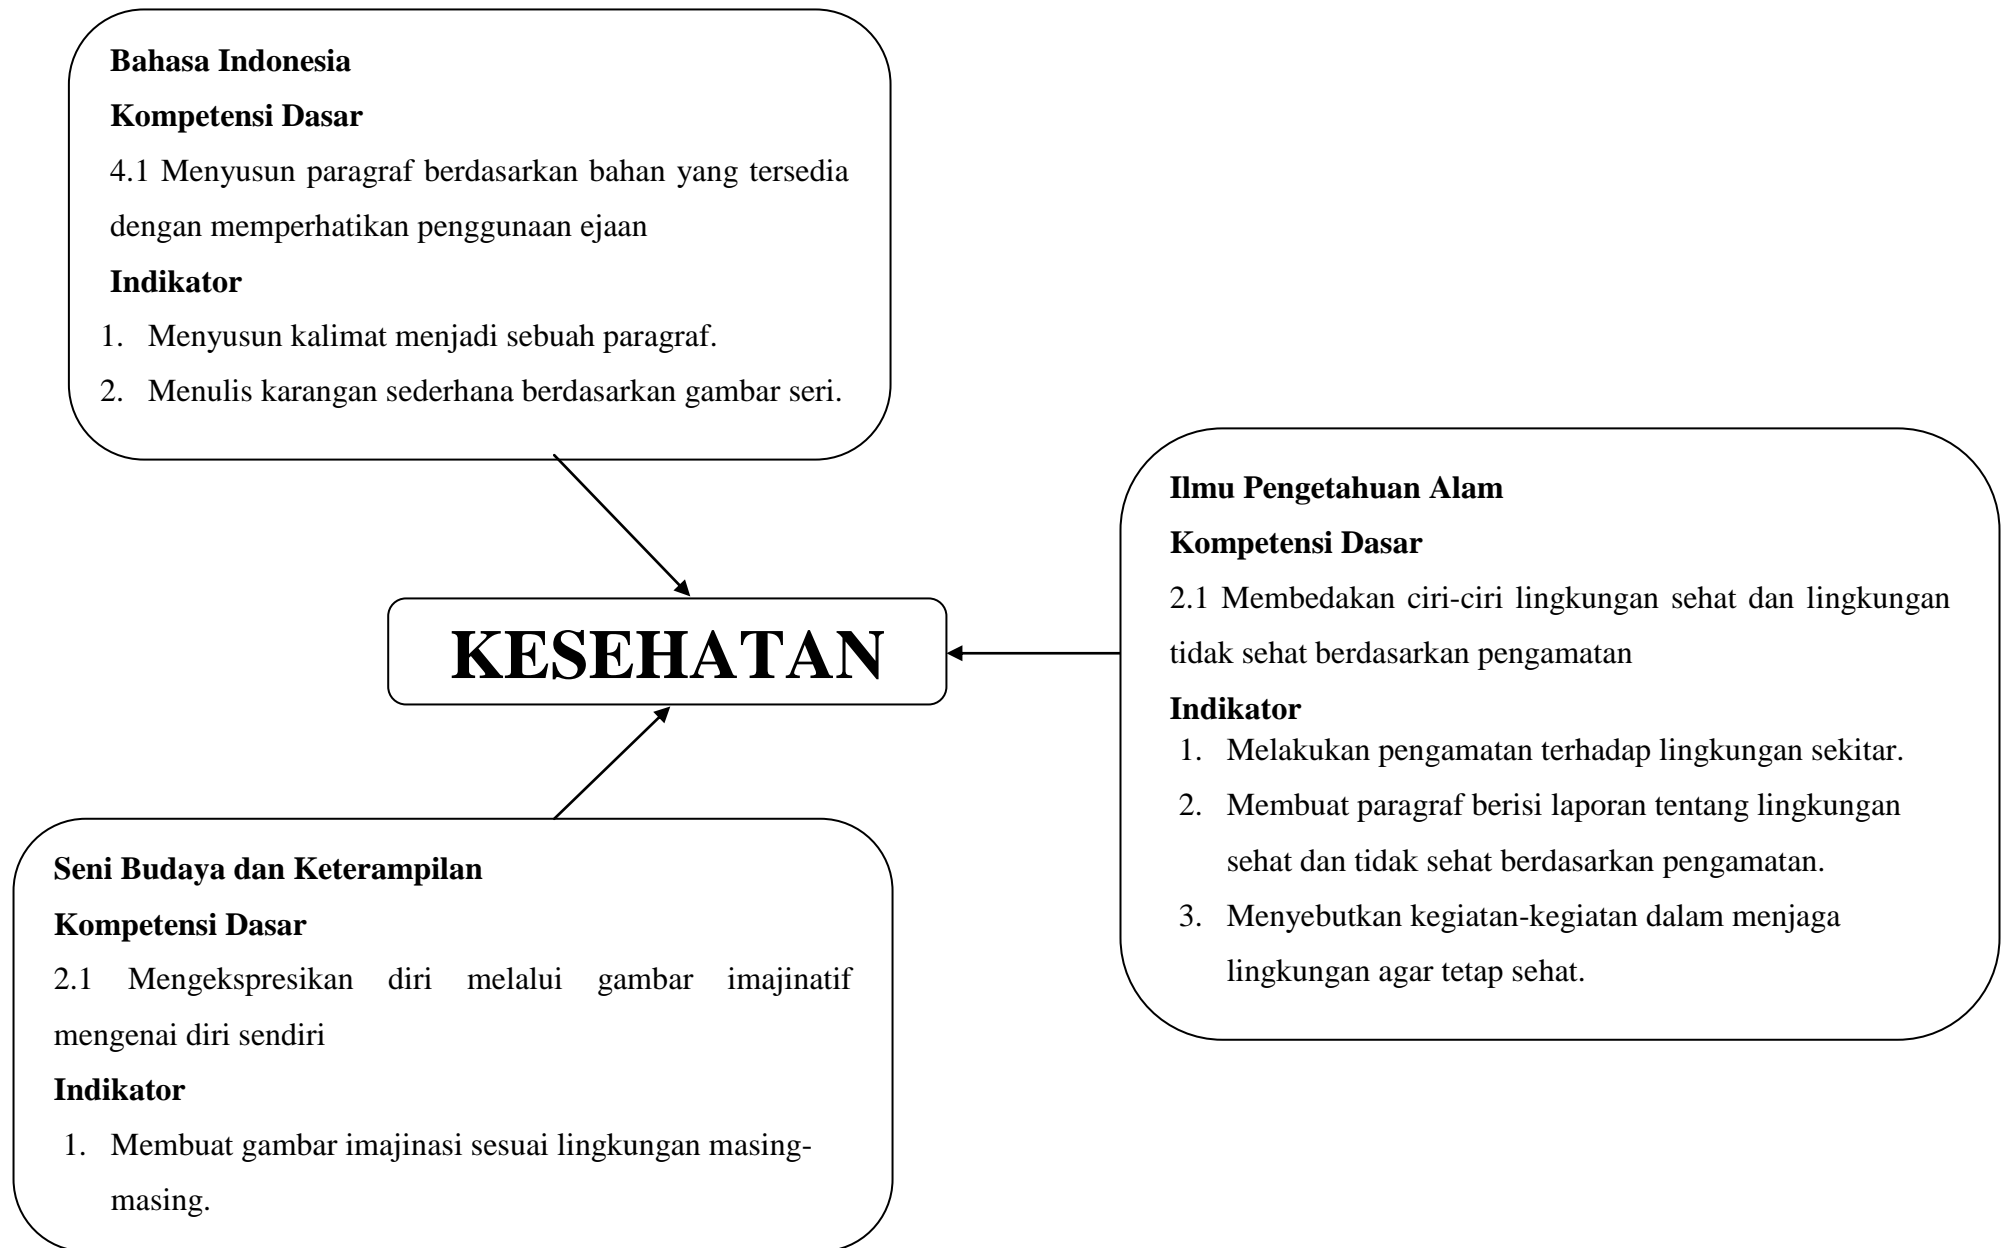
**Bahasa Indonesia**

**Kompetensi Dasar**

4.1 Menyusun paragraf berdasarkan bahan yang tersedia dengan memperhatikan penggunaan ejaan

**Indikator**

1. Menyusun kalimat menjadi sebuah paragraf.
2. Menulis karangan sederhana berdasarkan gambar seri.

**KESEHATAN**

**Ilmu Pengetahuan Alam**

**Kompetensi Dasar**

2.1 Membedakan ciri-ciri lingkungan sehat dan lingkungan tidak sehat berdasarkan pengamatan

**Indikator**

1. Melakukan pengamatan terhadap lingkungan sekitar.
2. Membuat paragraf berisi laporan tentang lingkungan sehat dan tidak sehat berdasarkan pengamatan.
3. Menyebutkan kegiatan-kegiatan dalam menjaga lingkungan agar tetap sehat.

**Seni Budaya dan Keterampilan**

**Kompetensi Dasar**

2.1 Mengekspresikan diri melalui gambar imajinatif mengenai diri sendiri

**Indikator**

1. Membuat gambar imajinasi sesuai lingkungan masing-masing.